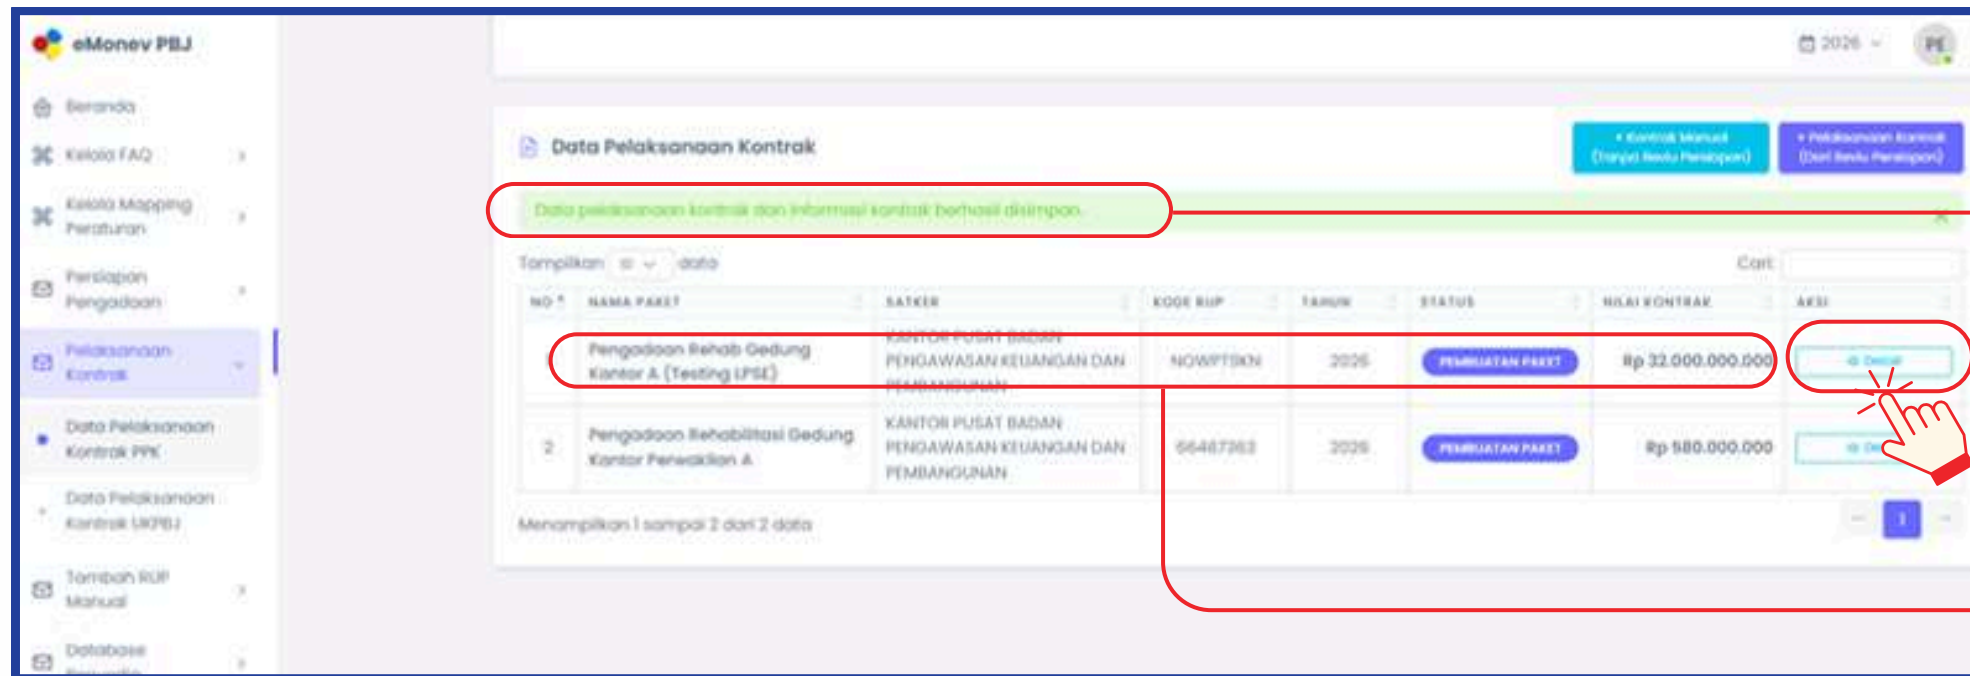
eMonev PBJ

Beranda
Kelola FAQ
Kelola Mapping Peraturan
Persiapan Pengadaan
Pelaksanaan Kontrak
Data Pelaksanaan Kontrak PPK
Data Pelaksanaan Kontrak UKPBJ
Tambah RUP Manual
Database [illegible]

2026

PE

Data Pelaksanaan Kontrak

+ Kontrak Manual (Tanpa Reviu Persiapan)

+ Pelaksanaan Kontrak (Dari Reviu Persiapan)

Data pelaksanaan kontrak dan informasi kontrak berhasil disimpan.

Tampilkan 10 data

Cari:

| NO | NAMA PAKET | SATKER | KODE RUP | TAHUN | STATUS | NILAI KONTRAK | AKSI |
|---|---|---|---|---|---|---|---|
| 1 | Pengadaan Rehab Gedung Kantor A (Testing LPSE) | KANTOR PUSAT BADAN PENGAWASAN KEUANGAN DAN PEMBANGUNAN | NOWPTSKN | 2026 | PEMBUATAN PAKET | Rp 32.000.000.000 | Detail |
| 2 | Pengadaan Rehabilitasi Gedung Kantor Perwakilan A | KANTOR PUSAT BADAN PENGAWASAN KEUANGAN DAN PEMBANGUNAN | 66467363 | 2026 | PEMBUATAN PAKET | Rp 580.000.000 | Detail |

Menampilkan 1 sampai 2 dari 2 data

1